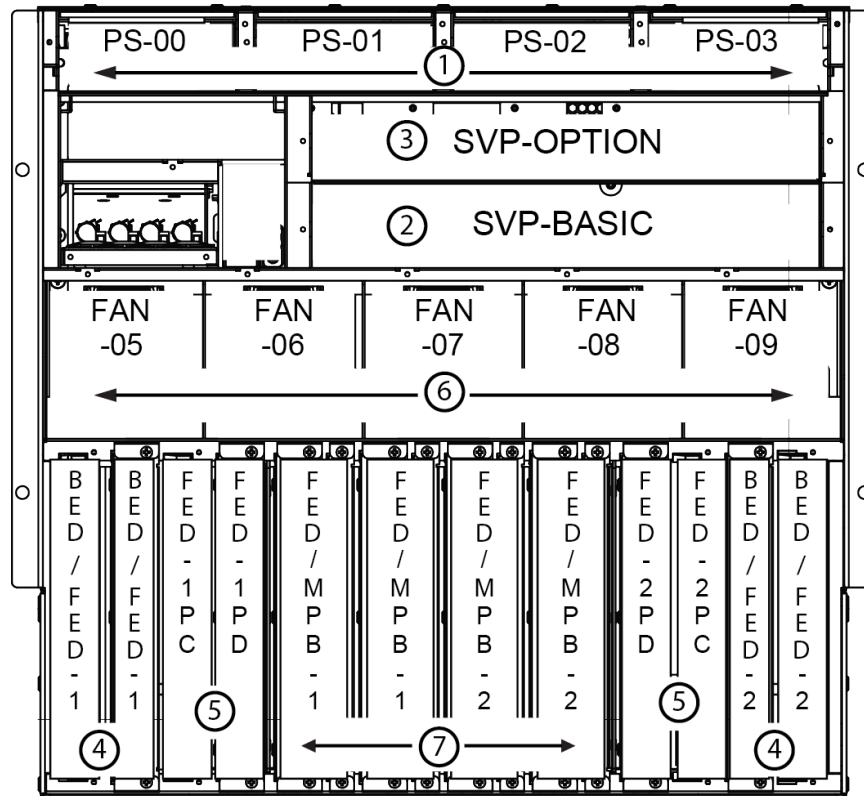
PS-00 PS-01 PS-02 PS-03
①
③ SVP-OPTION
② SVP-BASIC
FAN -05
FAN -06
FAN -07
FAN -08
FAN -09
⑥
BED/FED-1
BED/FED-1
FED-1PC
FED-1PD
FED/MPB-1
FED/MPB-1
FED/MPB-2
FED/MPB-2
FED-2PD
FED-2PC
BED/FED-2
BED/FED-2
④ ⑤ ⑦ ⑤ ④